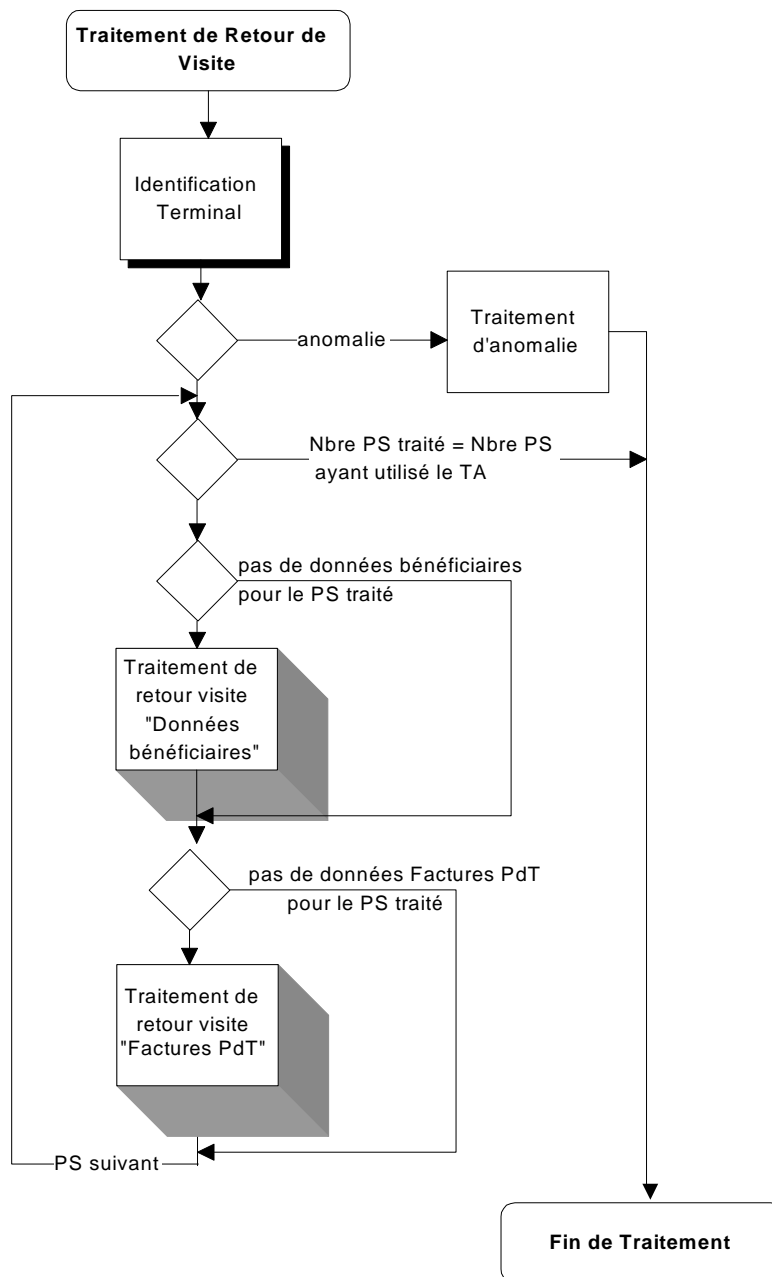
Traitement de Retour de Visite

Identification Terminal

anomalie

Traitement d'anomalie

Nbre PS traité = Nbre PS ayant utilisé le TA

pas de données bénéficiaires pour le PS traité

Traitement de retour visite "Données bénéficiaires"

pas de données Factures PdT pour le PS traité

Traitement de retour visite "Factures PdT"

PS suivant

Fin de Traitement